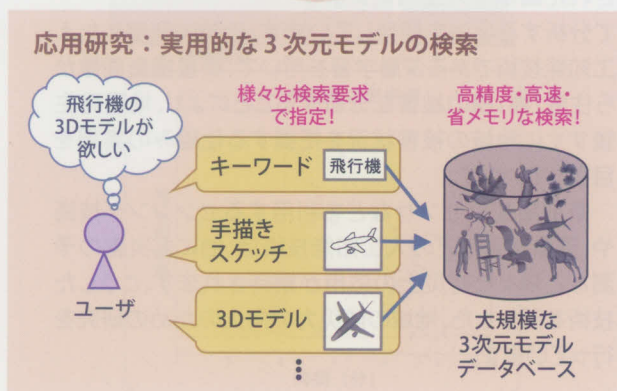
応用研究：実用的な３次元モデルの検索

飛行機の3Dモデルが欲しい

ユーザ

様々な検索要求で指定！

キーワード 飛行機

手描きスケッチ

3Dモデル

⋮

高精度・高速・省メモリな検索！

大規模な3次元モデルデータベース